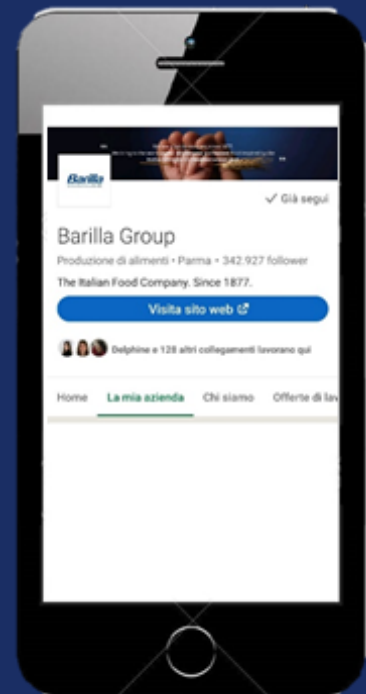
Barilla

Già segui

Barilla Group

Produzione di alimenti • Parma • 342.927 follower

The Italian Food Company. Since 1877.

Visita sito web

Delphine e 128 altri collegamenti lavorano qui

Home | La mia azienda | Chi siamo | Offerte di lav